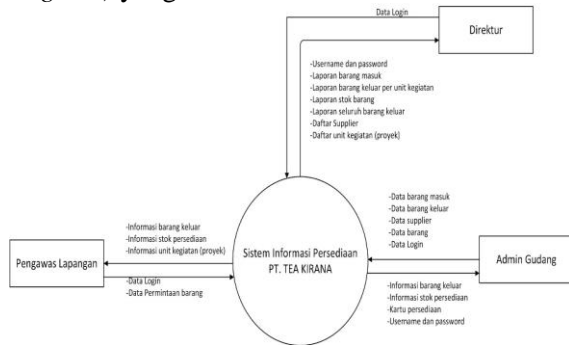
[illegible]gan), yang

Data Login

Direktur

-Username dan password
-Laporan barang masuk
-Laporan barang keluar per unit kegiatan
-Laporan stok barang
-Laporan seluruh barang keluar
-Daftar Supplier
-Daftar unit kegiatan (proyek)

-Data barang masuk
-Data barang keluar
-Data supplier
-Data barang
-Data Login

-Informasi barang keluar
-Informasi stok persediaan
-Informasi unit kegiatan (proyek)

Pengawas Lapangan

Sistem Informasi Persediaan PT. TEA KIRANA

Admin Gudang

-Data Login
-Data Permintaan barang

-Informasi barang keluar
-Informasi stok persediaan
-Kartu persediaan
-Username dan password